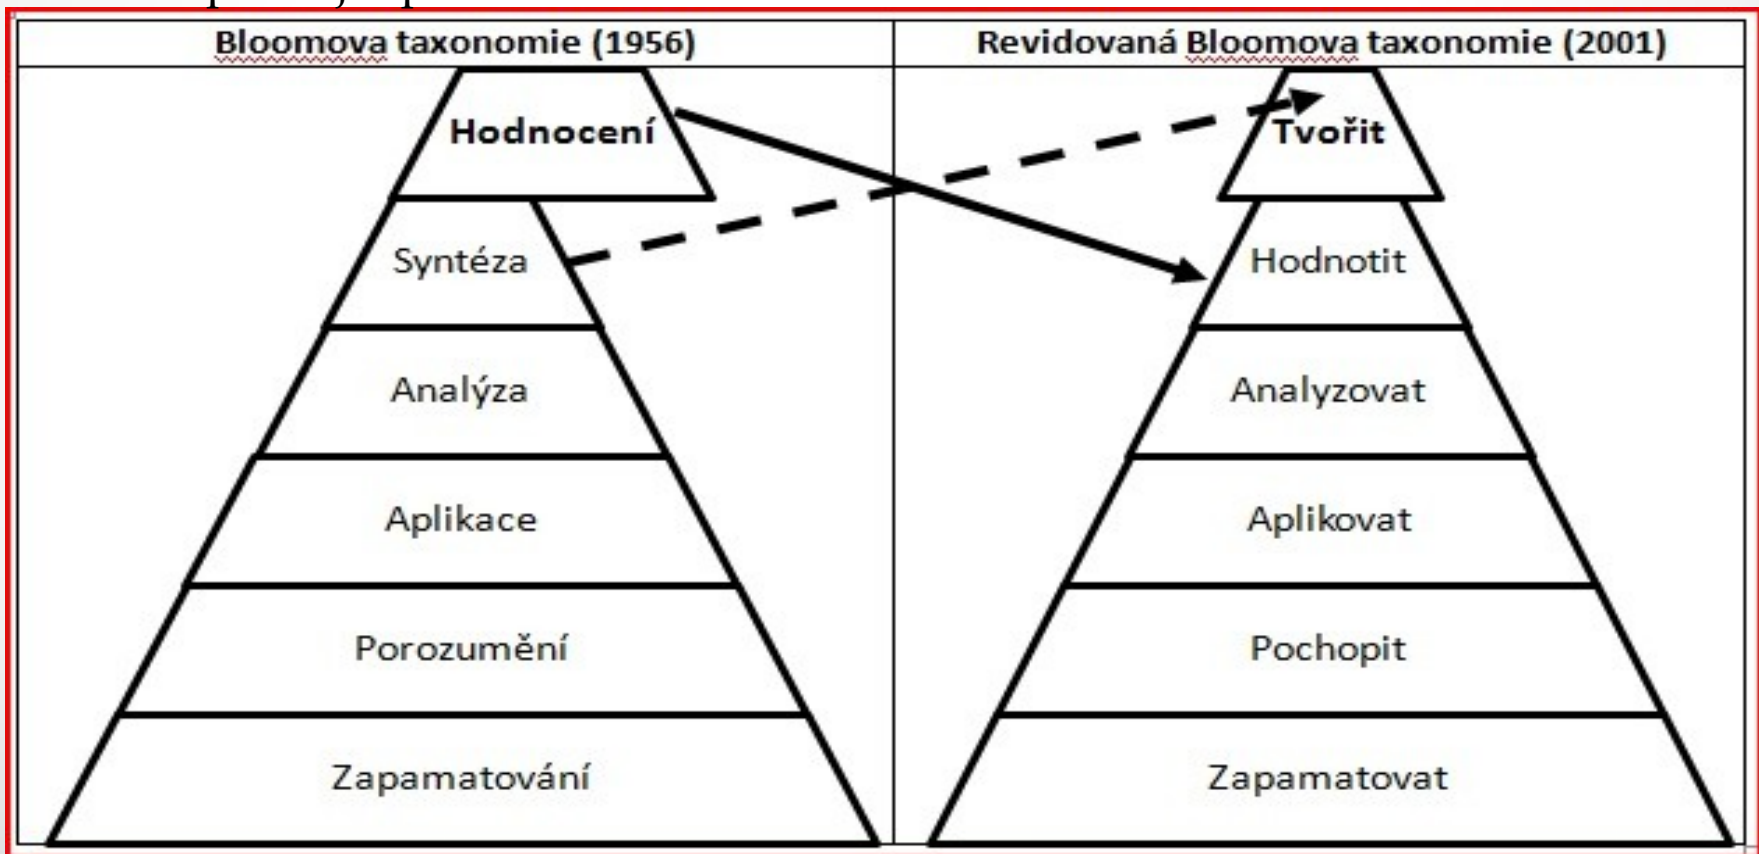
| Bloomova taxonomie (1956) | Revidovaná Bloomova taxonomie (2001) |
|---|---|
| Hodnocení | Tvořit |
| Syntéza | Hodnotit |
| Analýza | Analyzovat |
| Aplikace | Aplikovat |
| Porozumění | Pochopit |
| Zapamatování | Zapamatovat |